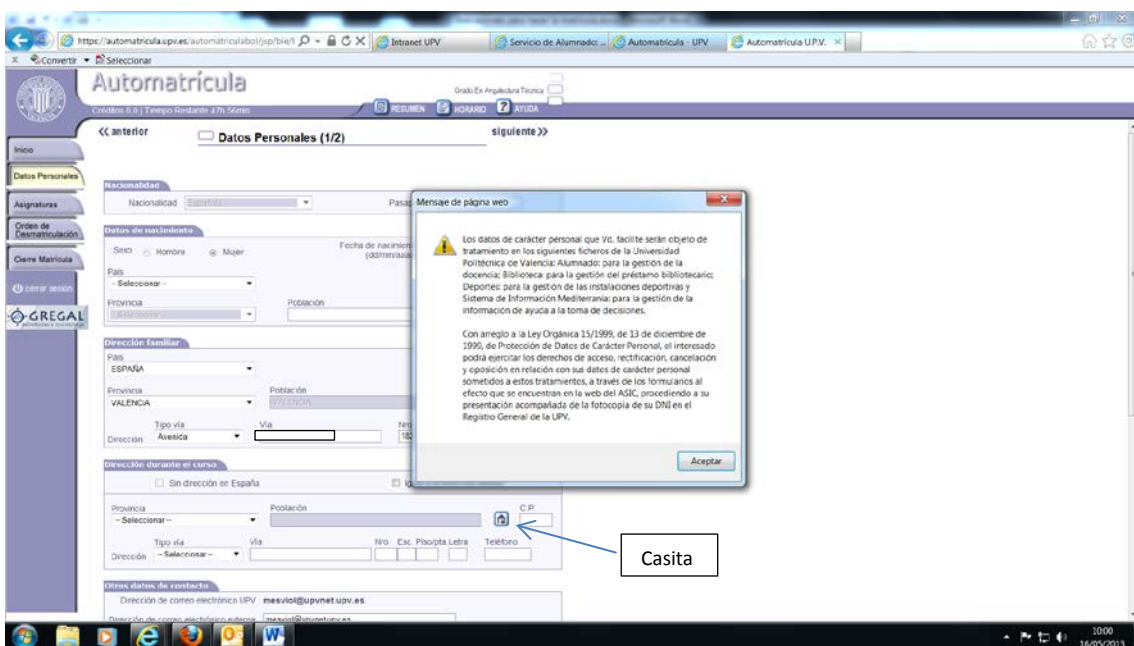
https://automatricula.upv.es/automatriculabol/jsp/bie/i
Intranet UPV
Servicio de Alumnado: ...
Automatrícula - UPV
Automatrícula U.P.V.
Convertir
Seleccionar

Automatrícula
Créditos 0.0 | Tiempo Restante 47h 56min
Grado En Arquitectura Técnica
RESUMEN
HORARIO
AYUDA

Inicio
Datos Personales
Asignaturas
Orden de Desmatriculación
Cierre Matrícula
cerrar sesión
GREGAL

<< anterior
Datos Personales (1/2)
siguiente >>

Nacionalidad
Nacionalidad
Pasap
Datos de nacimiento
Sexo Hombre Mujer
Fecha de nacimien (dd/mm/aaa
País
- Seleccionar -
Provincia
Población
Dirección familiar
País
ESPAÑA
Provincia
VALENCIA
Población
VALENCIA
Tipo vía
Vía
Nro
Dirección
Avenida
Dirección durante el curso
Sin dirección en España
Provincia
-- Seleccionar --
Población
C.P.
Tipo vía
Vía
Nro. Esc. Piso/pta Letra
Teléfono
Dirección
-- Seleccionar --
Otros datos de contacto
Dirección de correo electrónico UPV mesviol@upvnet.upv.es
Dirección de correo electrónico externa mesviol@upvnet.upv.es

Mensaje de página web
Los datos de carácter personal que Vd. facilite serán objeto de tratamiento en los siguientes ficheros de la Universidad Politécnica de Valencia: Alumnado: para la gestión de la docencia; Biblioteca: para la gestión del préstamo bibliotecario; Deportes: para la gestión de las instalaciones deportivas y Sistema de Información Mediterránea: para la gestión de la información de ayuda a la toma de decisiones.

Con arreglo a la Ley Orgánica 15/1999, de 13 de diciembre de 1999, de Protección de Datos de Carácter Personal, el interesado podrá ejercitar los derechos de acceso, rectificación, cancelación y oposición en relación con sus datos de carácter personal sometidos a estos tratamientos, a través de los formularios al efecto que se encuentran en la web del ASIC, procediendo a su presentación acompañada de la fotocopia de su DNI en el Registro General de la UPV.

Aceptar

Casita

10:00
16/05/2013